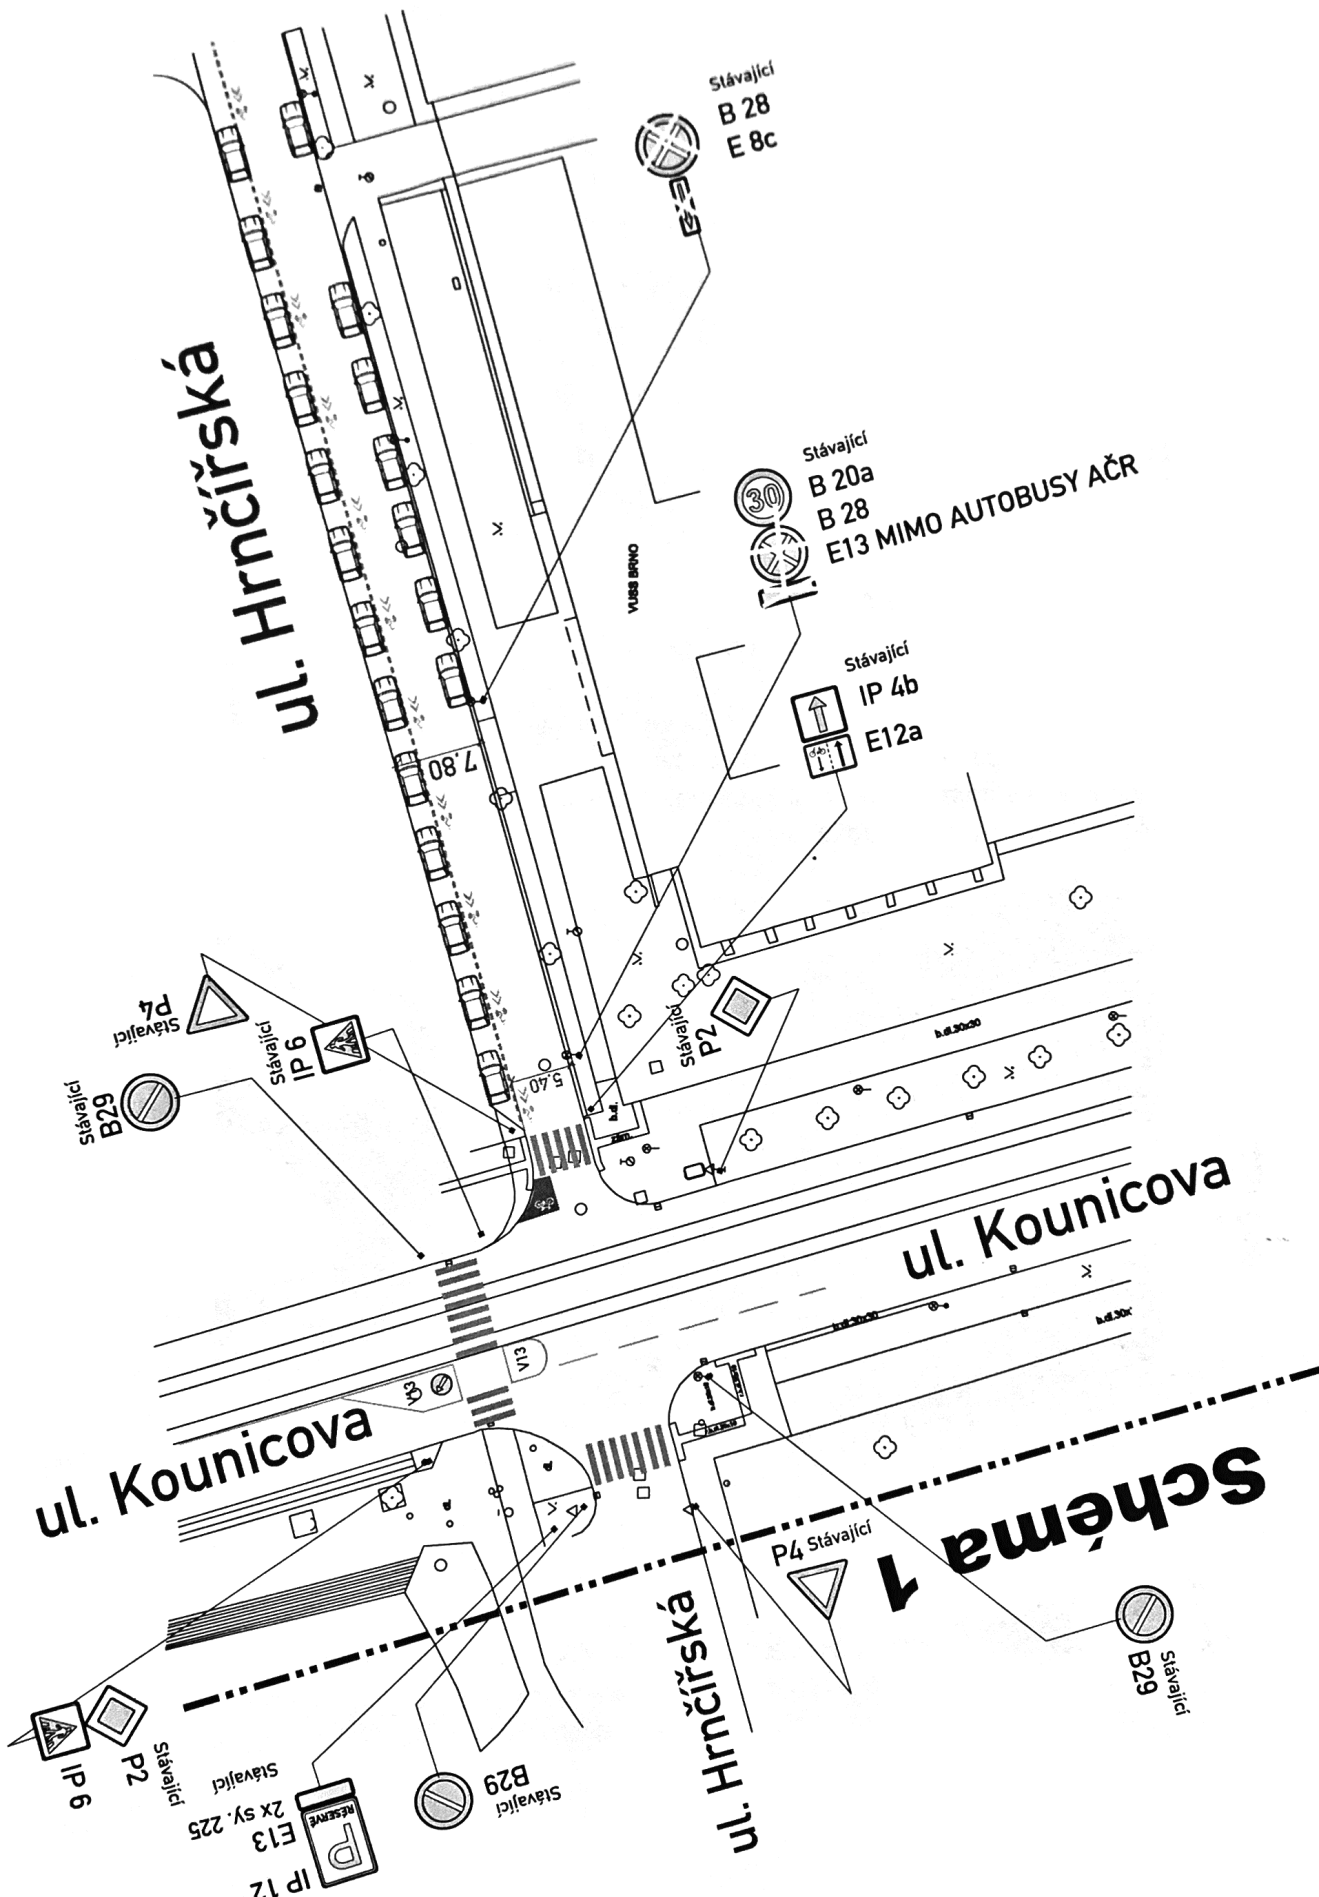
Stávající
B 28
E 8c

ul. Hrnčířská

Stávající
B 20a
B 28
E13 MIMO AUTOBUSY AČR

30

VUSS BRNO

Stávající
IP 4b
E12a

7.80

Stávající
P4

Stávající
IP 6

Stávající
B29

Stávající
P2

5.40

ul. Kounicova

V13

V13

ul. Kounicova

Schéma 1

P4 Stávající

Stávající
B29

ul. Hrnčířská

IP 6
P2
Stávající

Stávající
E13
2x sv. 225
IP 12

RESERVE

Stávající
B29